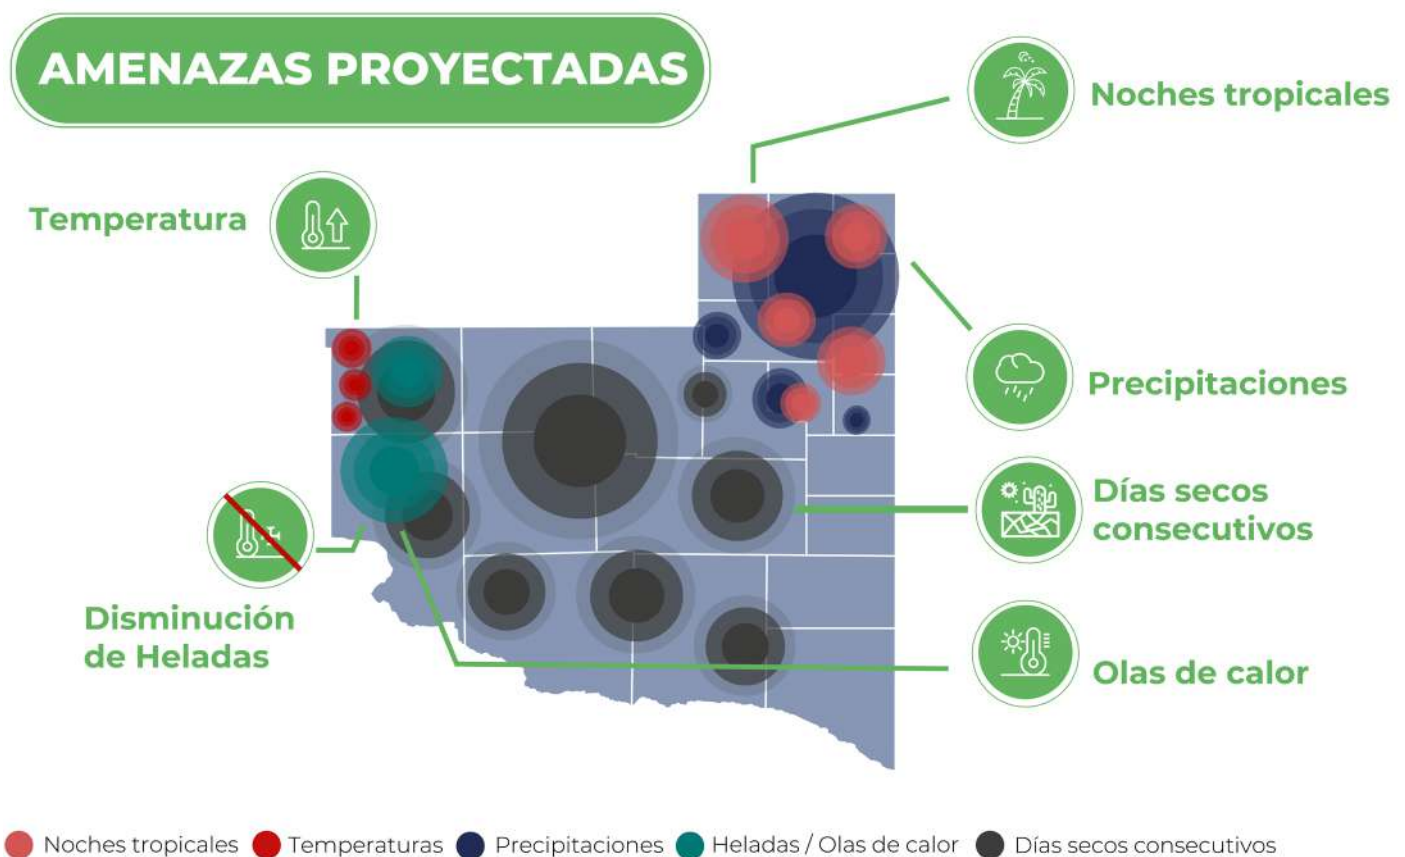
AMENAZAS PROYECTADAS

Noches tropicales

Temperatura

Precipitaciones

Días secos consecutivos

Disminución de Heladas

Olas de calor

Noches tropicales Temperaturas Precipitaciones Heladas / Olas de calor Días secos consecutivos